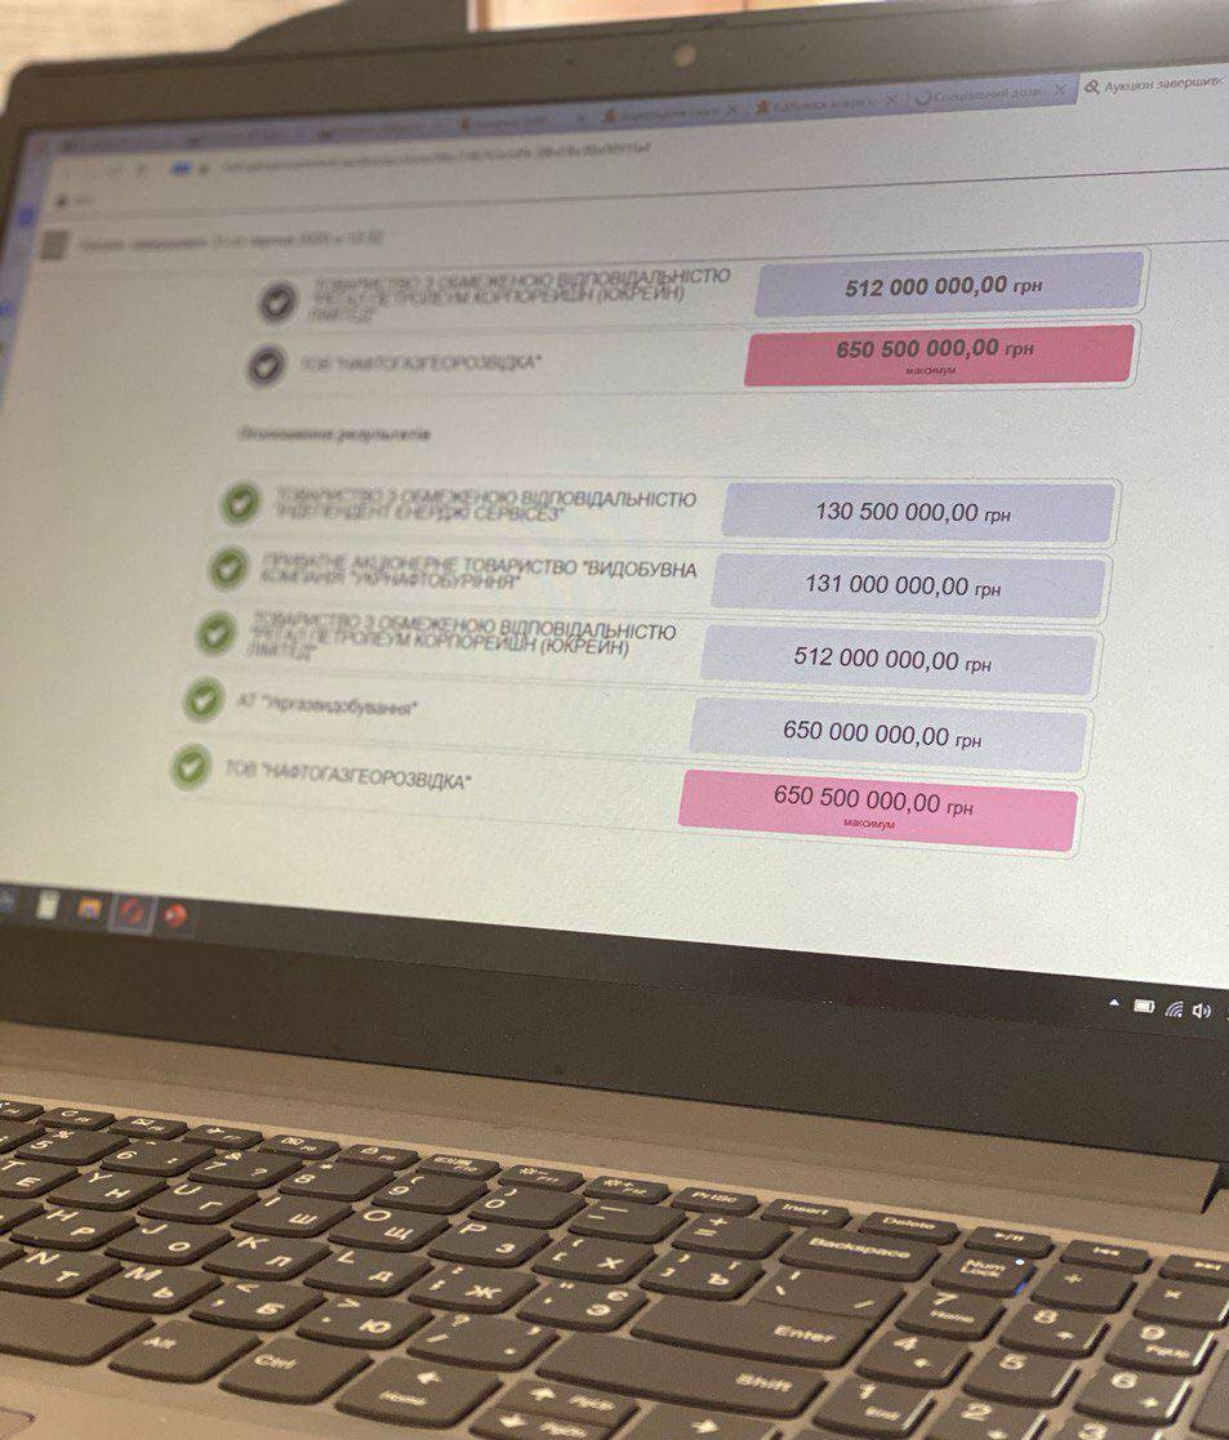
Аукціон завершив

ТОВАРИСТВО З ОБМЕЖЕНОЮ ВІДПОВІДАЛЬНІСТЮ "ВЕТАЛ ПЕТРОЛЕУМ КОРПОРЕЙШН (ЮКРЕЙН) ЛИМІТЕД"
512 000 000,00 грн

ТОВ "НАФТОГАЗГЕОРОЗВІДКА"
650 500 000,00 грн
максимум

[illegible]

ТОВАРИСТВО З ОБМЕЖЕНОЮ ВІДПОВІДАЛЬНІСТЮ "ІНДЕПЕНДЕНТ ЕНЕРДЖІ СЕРВІСЕЗ"
130 500 000,00 грн

ПРИВАТНЕ АКЦІОНЕРНЕ ТОВАРИСТВО "ВИДОБУВНА КОМПАНІЯ "УКРНАФТОБУРІННЯ"
131 000 000,00 грн

ТОВАРИСТВО З ОБМЕЖЕНОЮ ВІДПОВІДАЛЬНІСТЮ "ВЕТАЛ ПЕТРОЛЕУМ КОРПОРЕЙШН (ЮКРЕЙН) ЛИМІТЕД"
512 000 000,00 грн

АТ "Укргазвидобування"
650 000 000,00 грн

ТОВ "НАФТОГАЗГЕОРОЗВІДКА"
650 500 000,00 грн
максимум